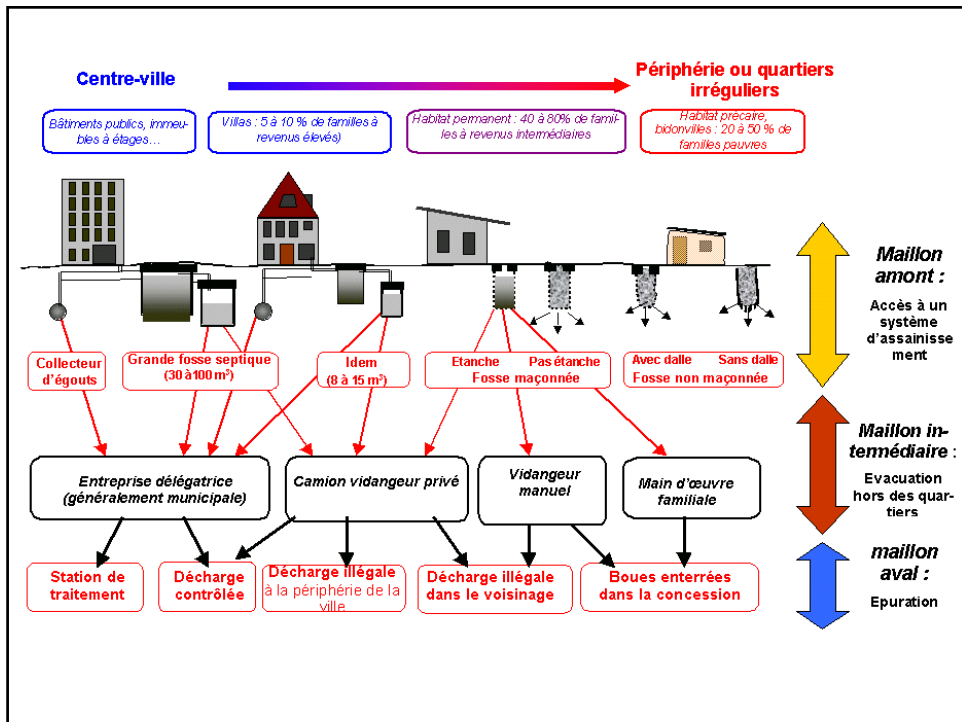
Centre-ville

Périphérie ou quartiers irréguliers

Bâtiments publics, immeubles à étages…

Villas : 5 à 10 % de familles à revenus élevés)

Habitat permanent : 40 à 80% de familles à revenus intermédiaires

Habitat précaire, bidonvilles : 20 à 50 % de familles pauvres

Maillon amont :

Accès à un système d'assainissement

Collecteur d'égouts

Grande fosse septique (30 à 100 m³)

Idem (8 à 15 m³)

Etanche

Pas étanche

Fosse maçonnée

Avec dalle

Sans dalle

Fosse non maçonnée

Maillon intermédiaire :

Evacuation hors des quartiers

Entreprise délégatrice (généralement municipale)

Camion vidangeur privé

Vidangeur manuel

Main d'œuvre familiale

maillon aval :

Epuration

Station de traitement

Décharge contrôlée

Décharge illégale à la périphérie de la ville

Décharge illégale dans le voisinage

Boues enterrées dans la concession